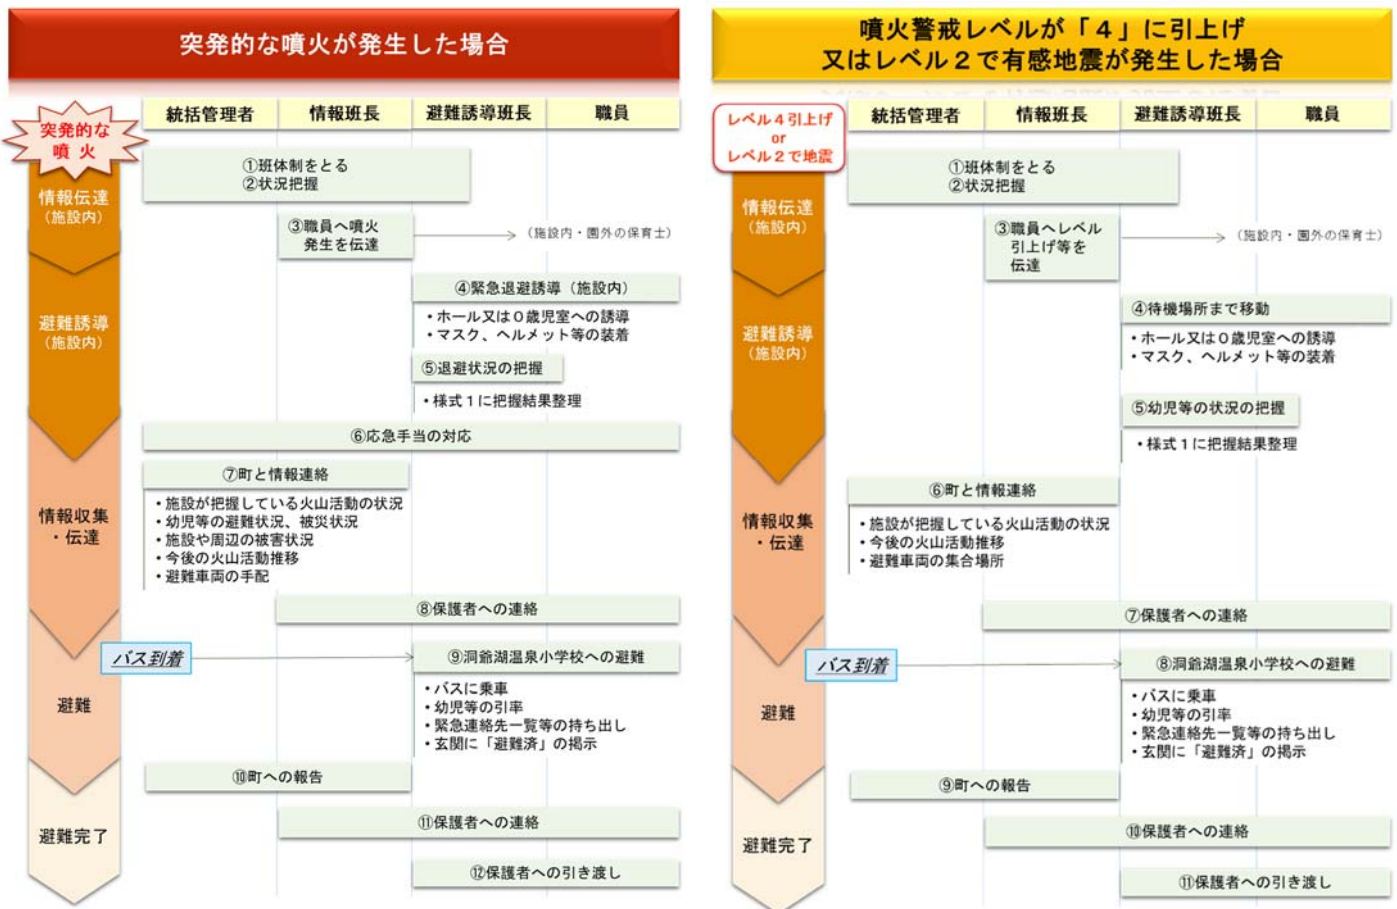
突発的な噴火が発生した場合

突発的な噴火

| 統括管理者 | 情報班長 | 避難誘導班長 | 職員 |
|---|---|---|---|

情報伝達（施設内）

①班体制をとる
②状況把握

③職員へ噴火発生を伝達

（施設内・園外の保育士）

避難誘導（施設内）

④緊急退避誘導（施設内）
・ホール又は０歳児室への誘導
・マスク、ヘルメット等の装着

⑤退避状況の把握
・様式１に把握結果整理

⑥応急手当の対応

情報収集・伝達

⑦町と情報連絡
・施設が把握している火山活動の状況
・幼児等の避難状況、被災状況
・施設や周辺の被害状況
・今後の火山活動推移
・避難車両の手配

⑧保護者への連絡

避難

バス到着

⑨洞爺湖温泉小学校への避難
・バスに乗車
・幼児等の引率
・緊急連絡先一覧等の持ち出し
・玄関に「避難済」の掲示

避難完了

⑩町への報告

⑪保護者への連絡

⑫保護者への引き渡し

噴火警戒レベルが「４」に引上げ
又はレベル２で有感地震が発生した場合

レベル４引上げ or レベル２で地震

| 統括管理者 | 情報班長 | 避難誘導班長 | 職員 |
|---|---|---|---|

情報伝達（施設内）

①班体制をとる
②状況把握

③職員へレベル引上げ等を伝達

（施設内・園外の保育士）

避難誘導（施設内）

④待機場所まで移動
・ホール又は０歳児室への誘導
・マスク、ヘルメット等の装着

⑤幼児等の状況の把握
・様式１に把握結果整理

情報収集・伝達

⑥町と情報連絡
・施設が把握している火山活動の状況
・今後の火山活動推移
・避難車両の集合場所

⑦保護者への連絡

避難

バス到着

⑧洞爺湖温泉小学校への避難
・バスに乗車
・幼児等の引率
・緊急連絡先一覧等の持ち出し
・玄関に「避難済」の掲示

避難完了

⑨町への報告

⑩保護者への連絡

⑪保護者への引き渡し